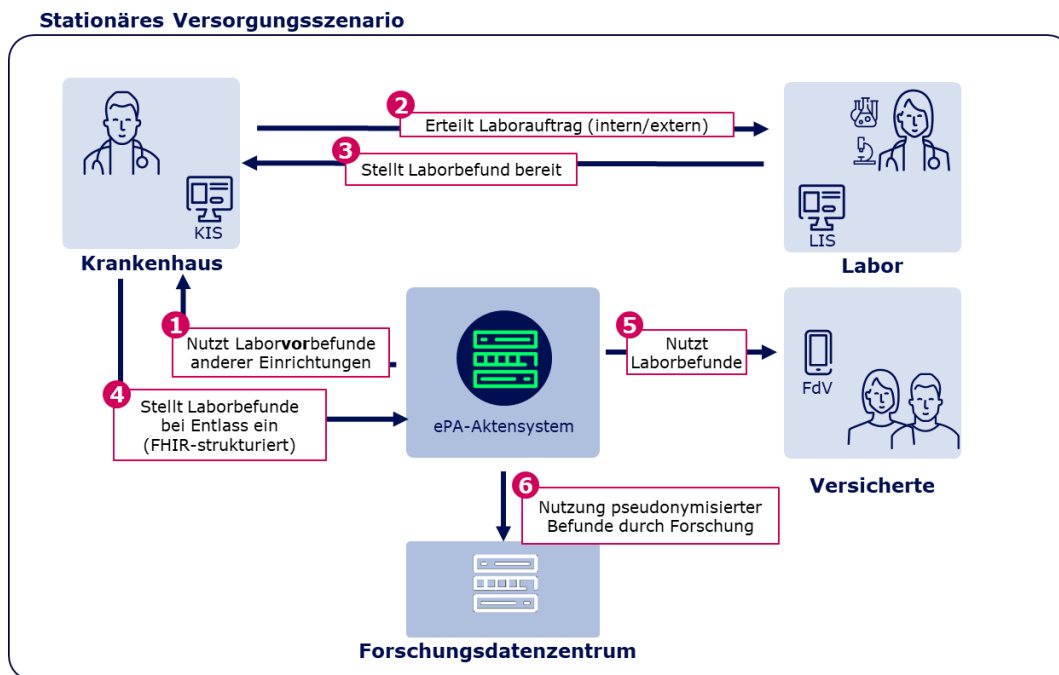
Stationäres Versorgungsszenario

KIS

Krankenhaus

2 Erteilt Laborauftrag (intern/extern)

3 Stellt Laborbefund bereit

LIS

Labor

1 Nutzt Labor**vor**befunde anderer Einrichtungen

4 Stellt Laborbefunde bei Entlass ein (FHIR-strukturiert)

ePA-Aktensystem

5 Nutzt Laborbefunde

FdV

Versicherte

6 Nutzung pseudonymisierter Befunde durch Forschung

Forschungsdatenzentrum